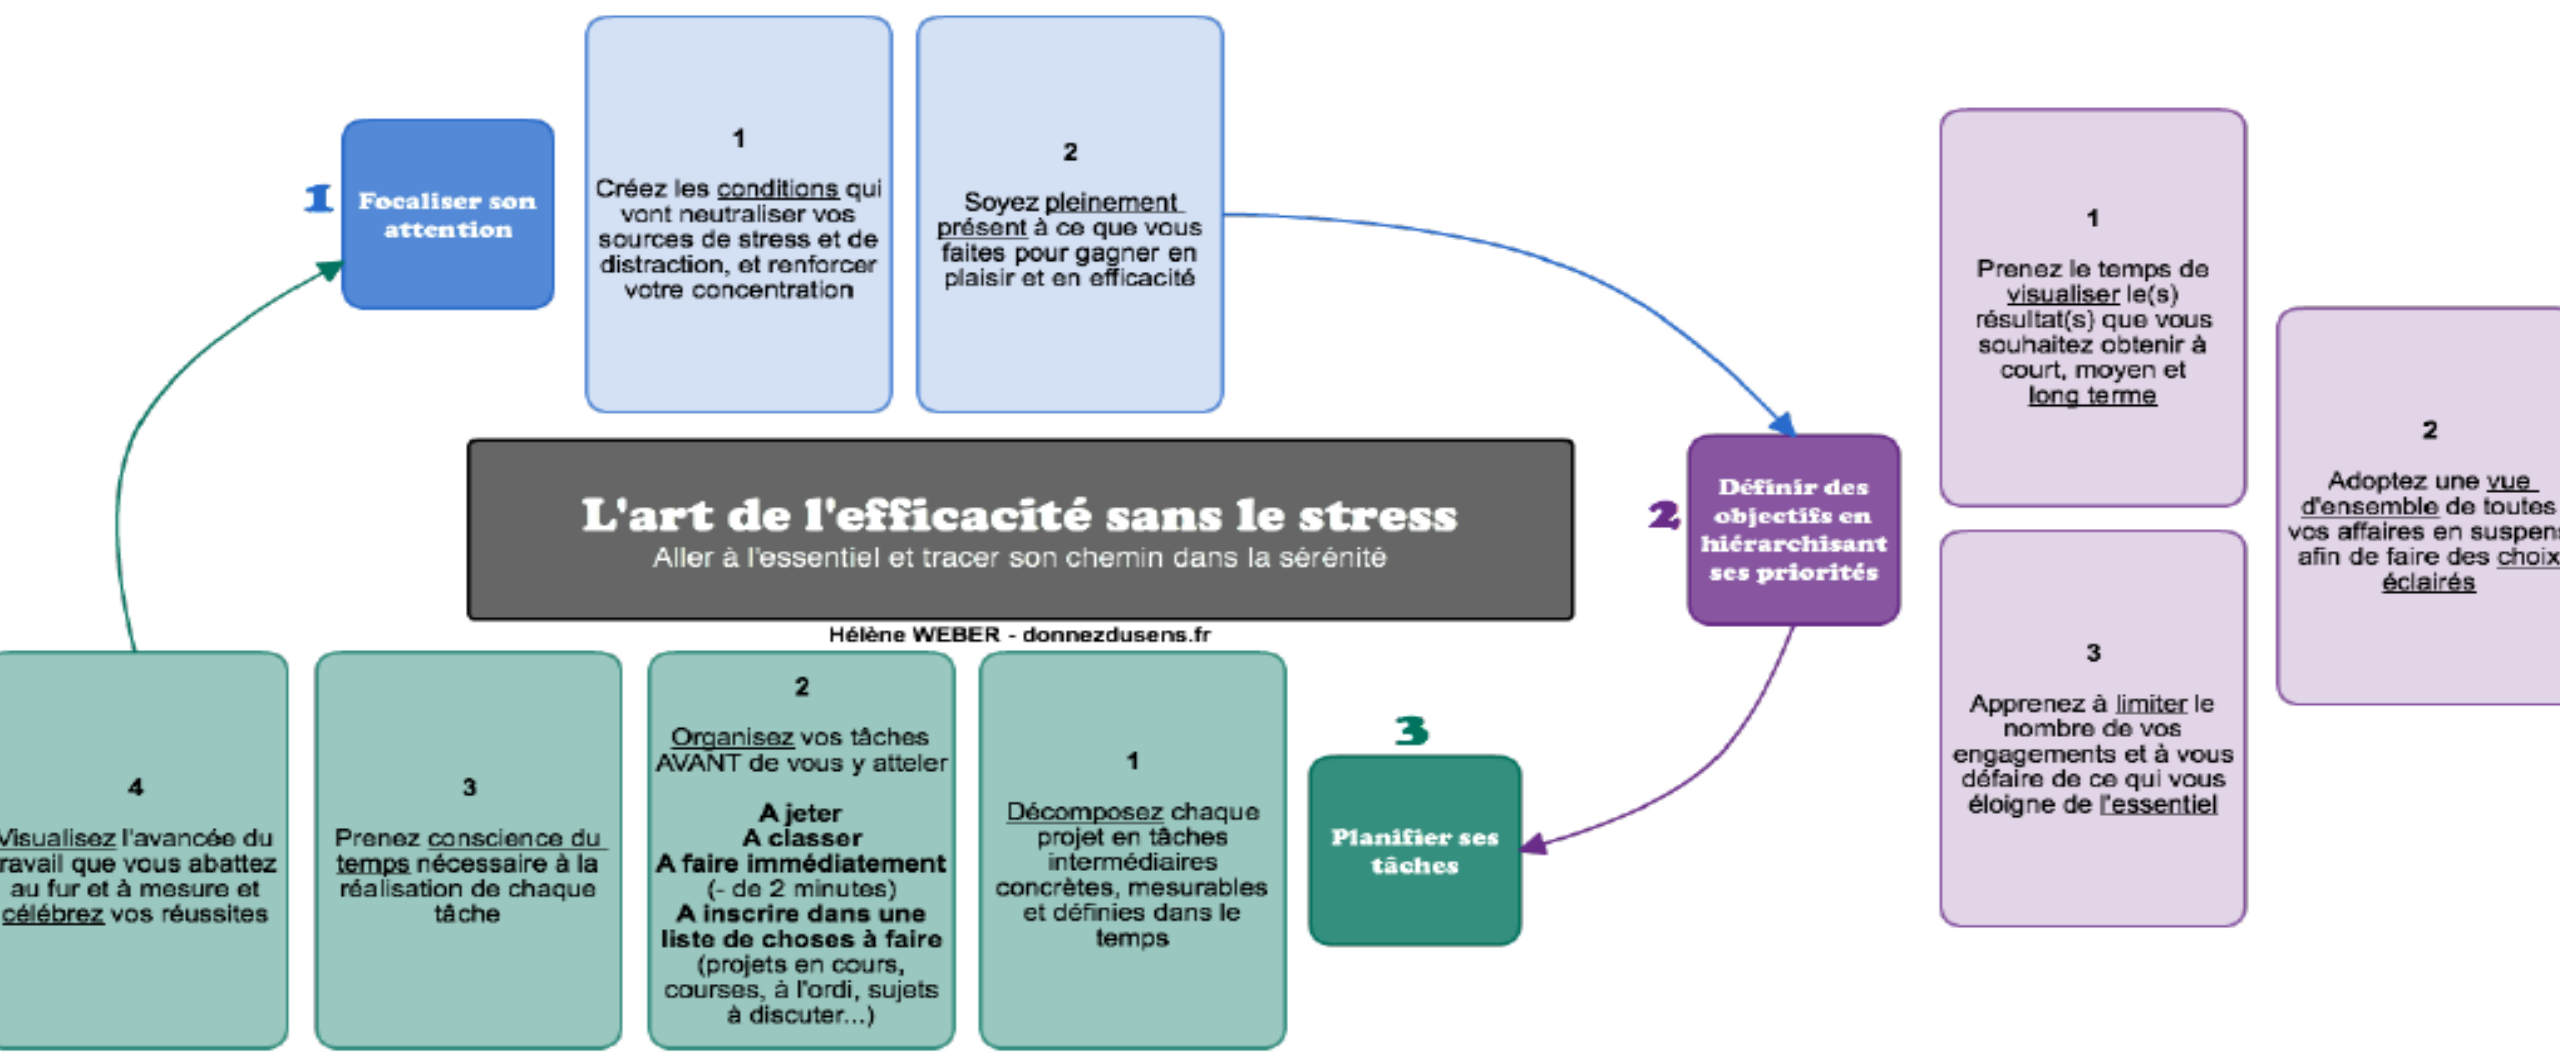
L'art de l'efficacité sans le stress
Aller à l'essentiel et tracer son chemin dans la sérénité

Hélène WEBER - donnezdusens.fr

1 Focaliser son attention

1
Créez les conditions qui vont neutraliser vos sources de stress et de distraction, et renforcer votre concentration

2
Soyez pleinement présent à ce que vous faites pour gagner en plaisir et en efficacité

2 Définir des objectifs en hiérarchisant ses priorités

1
Prenez le temps de visualiser le(s) résultat(s) que vous souhaitez obtenir à court, moyen et long terme

2
Adoptez une vue d'ensemble de toutes vos affaires en suspen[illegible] afin de faire des choix éclairés

3
Apprenez à limiter le nombre de vos engagements et à vous défaire de ce qui vous éloigne de l'essentiel

3 Planifier ses tâches

1
Décomposez chaque projet en tâches intermédiaires concrètes, mesurables et définies dans le temps

2
Organisez vos tâches AVANT de vous y atteler

A jeter
A classer
A faire immédiatement
(- de 2 minutes)
A inscrire dans une liste de choses à faire
(projets en cours, courses, à l'ordi, sujets à discuter...)

3
Prenez conscience du temps nécessaire à la réalisation de chaque tâche

4
Visualisez l'avancée du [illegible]ravail que vous abattez au fur et à mesure et célébrez vos réussites